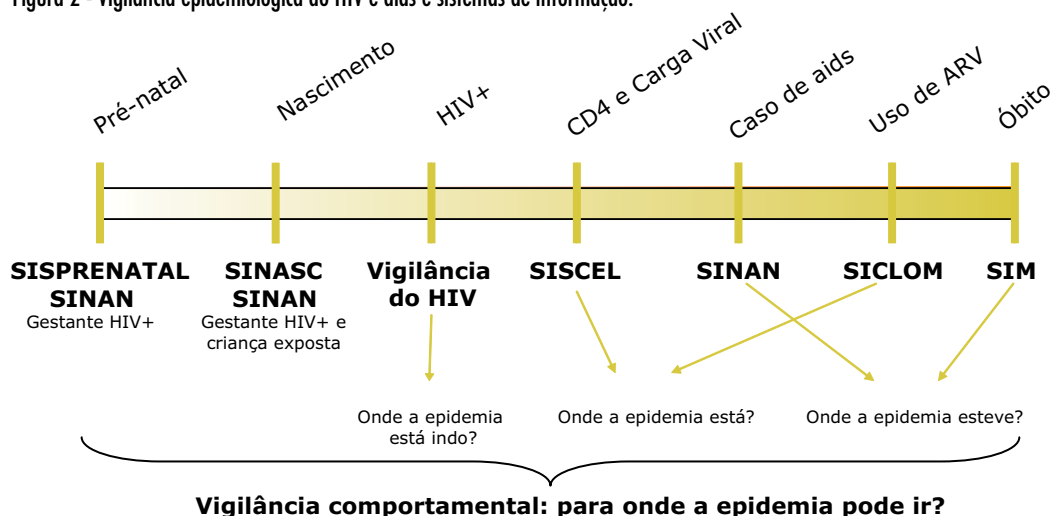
Figura 2 - Vigilância epidemiológica do HIV e aids e sistemas de informação.

Pré-natal
Nascimento
HIV+
CD4 e Carga Viral
Caso de aids
Uso de ARV
Óbito

SISPRENATAL SINAN
Gestante HIV+

SINASC SINAN
Gestante HIV+ e criança exposta

Vigilância do HIV

SISCEL

SINAN

SICLOM

SIM

Onde a epidemia está indo?

Onde a epidemia está?

Onde a epidemia esteve?

Vigilância comportamental: para onde a epidemia pode ir?